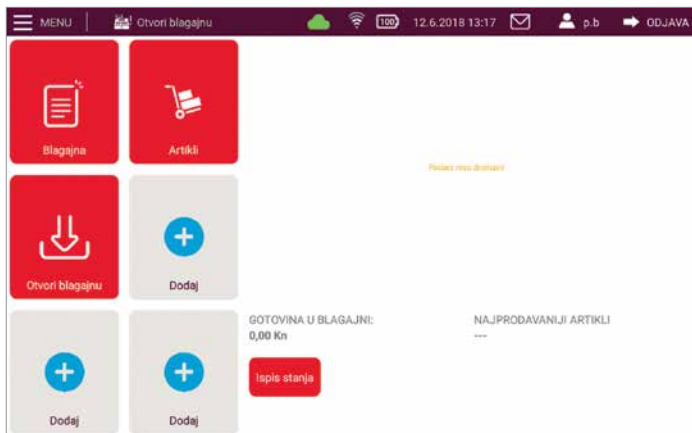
MENU Otvori blagajnu 100 12.6.2018 13:17 p.b ODJAVA

Blagajna

Artikli

Podaci nisu dostupni

Otvori blagajnu

Dodaj

GOTOVINA U BLAGAJNI:
0,00 Kn

NAJPRODAVANIJI ARTIKLI
---

Ispis stanja

Dodaj

Dodaj